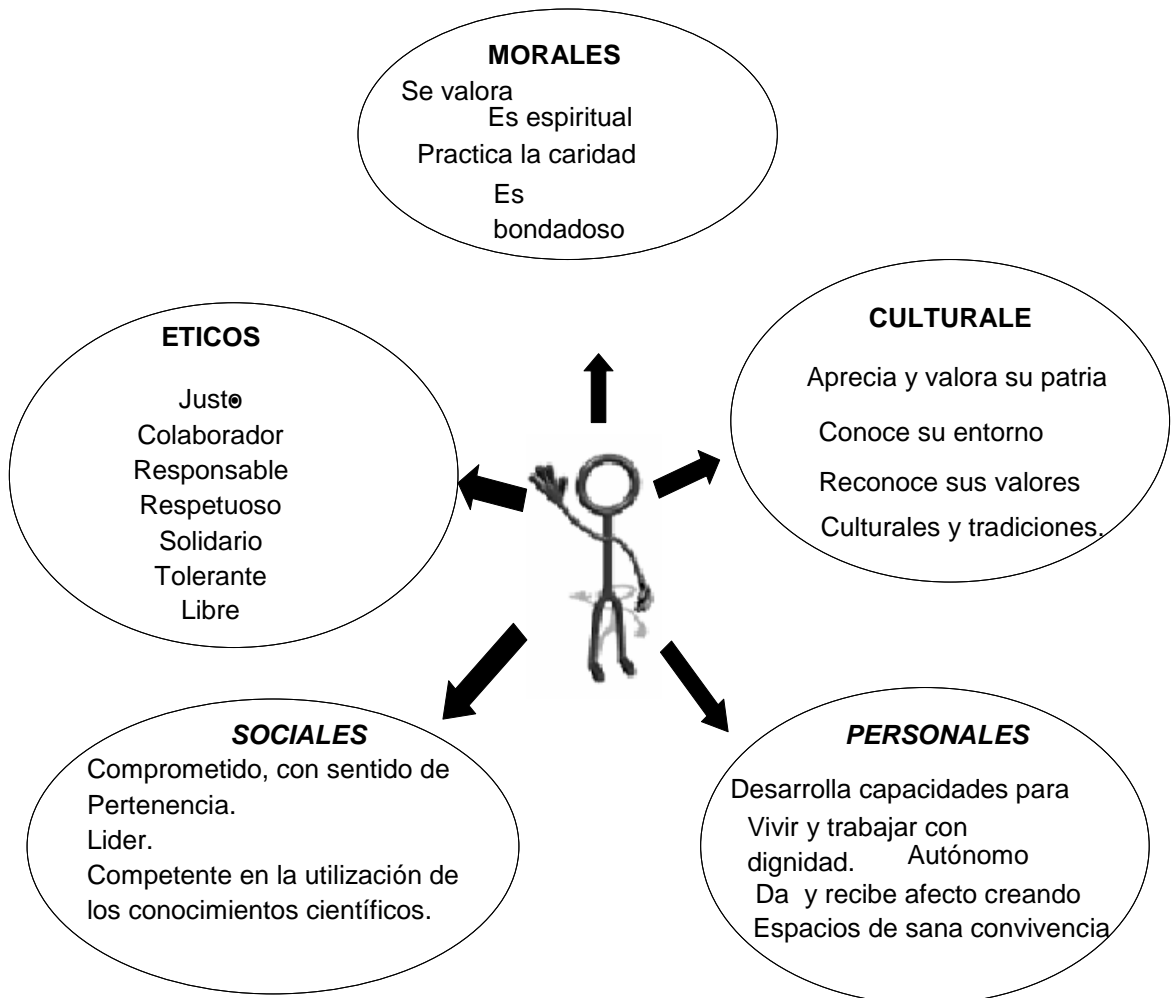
MORALES
Se valora
Es espiritual
Practica la caridad
Es bondadoso

ETICOS
Justo
Colaborador
Responsable
Respetuoso
Solidario
Tolerante
Libre

CULTURALE
Aprecia y valora su patria
Conoce su entorno
Reconoce sus valores
Culturales y tradiciones.

SOCIALES
Comprometido, con sentido de Pertenencia.
Lider.
Competente en la utilización de los conocimientos científicos.

PERSONALES
Desarrolla capacidades para
Vivir y trabajar con dignidad.
Autónomo
Da y recibe afecto creando
Espacios de sana convivencia